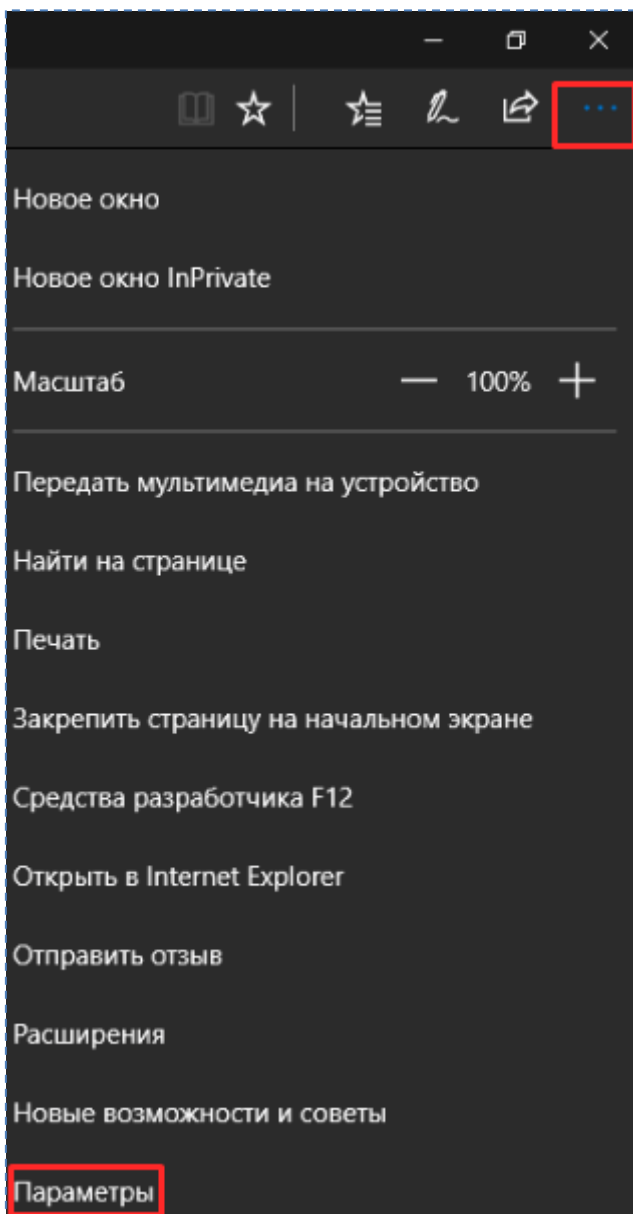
...

Новое окно

Новое окно InPrivate

Масштаб — 100% +

Передать мультимедиа на устройство

Найти на странице

Печать

Закрепить страницу на начальном экране

Средства разработчика F12

Открыть в Internet Explorer

Отправить отзыв

Расширения

Новые возможности и советы

Параметры